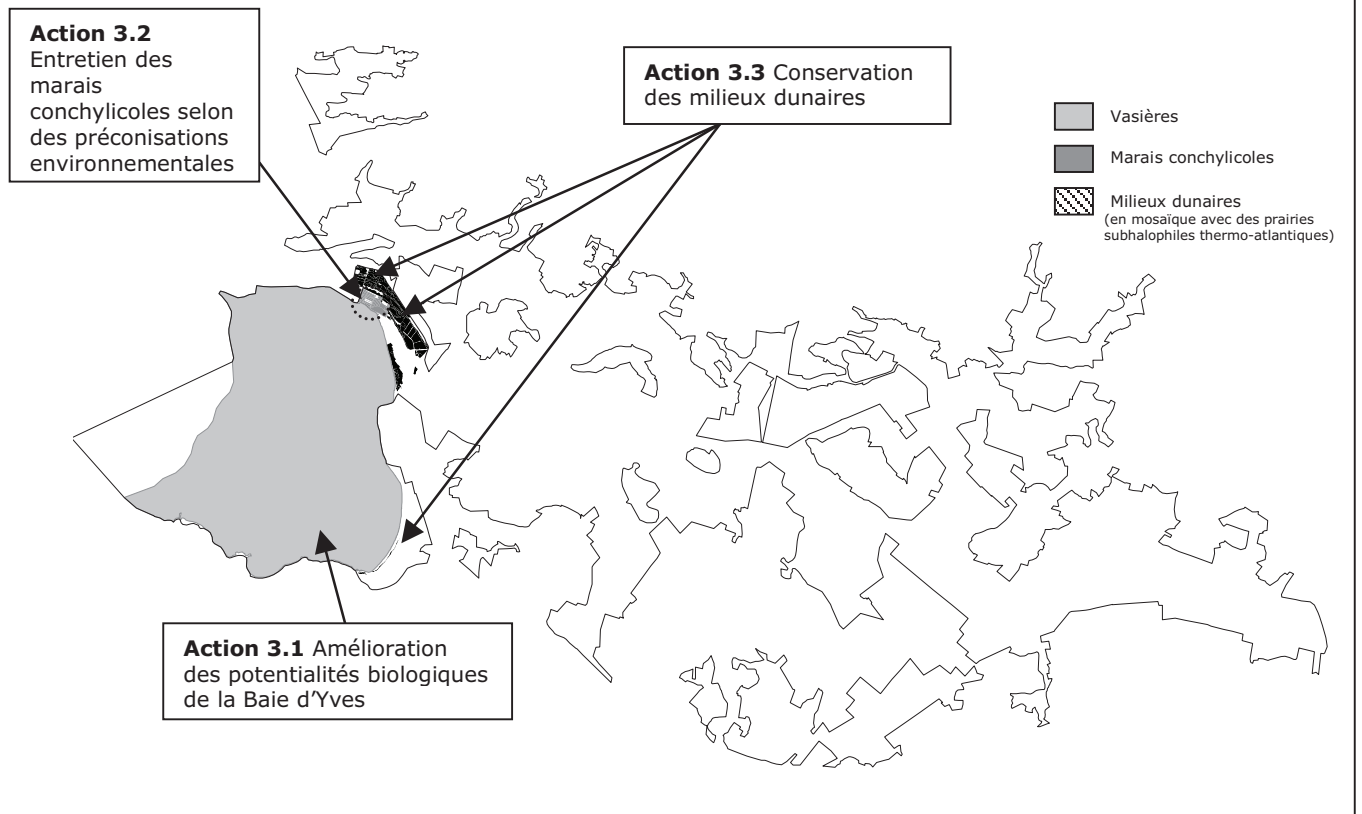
**Action 3.2** Entretien des marais conchylicoles selon des préconisations environnementales

**Action 3.3** Conservation des milieux dunaires

Vasières

Marais conchylicoles

Milieux dunaires
(en mosaïque avec des prairies subhalophiles thermo-atlantiques)

**Action 3.1** Amélioration des potentialités biologiques de la Baie d'Yves